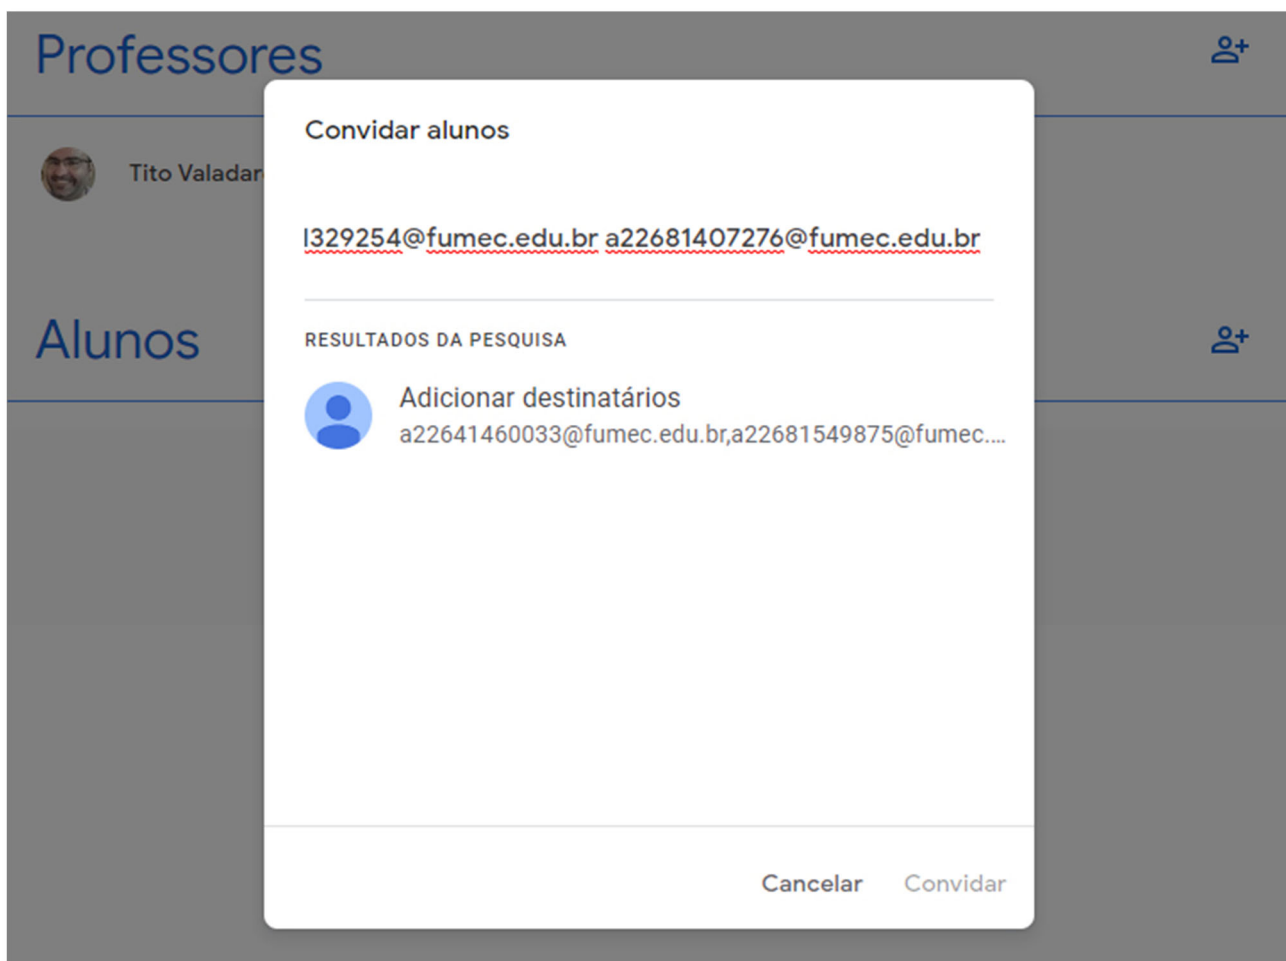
Professores

Tito Valadar

Alunos

Convidar alunos

l329254@fumec.edu.br a22681407276@fumec.edu.br

RESULTADOS DA PESQUISA

Adicionar destinatários
a22641460033@fumec.edu.br,a22681549875@fumec....

Cancelar Convidar